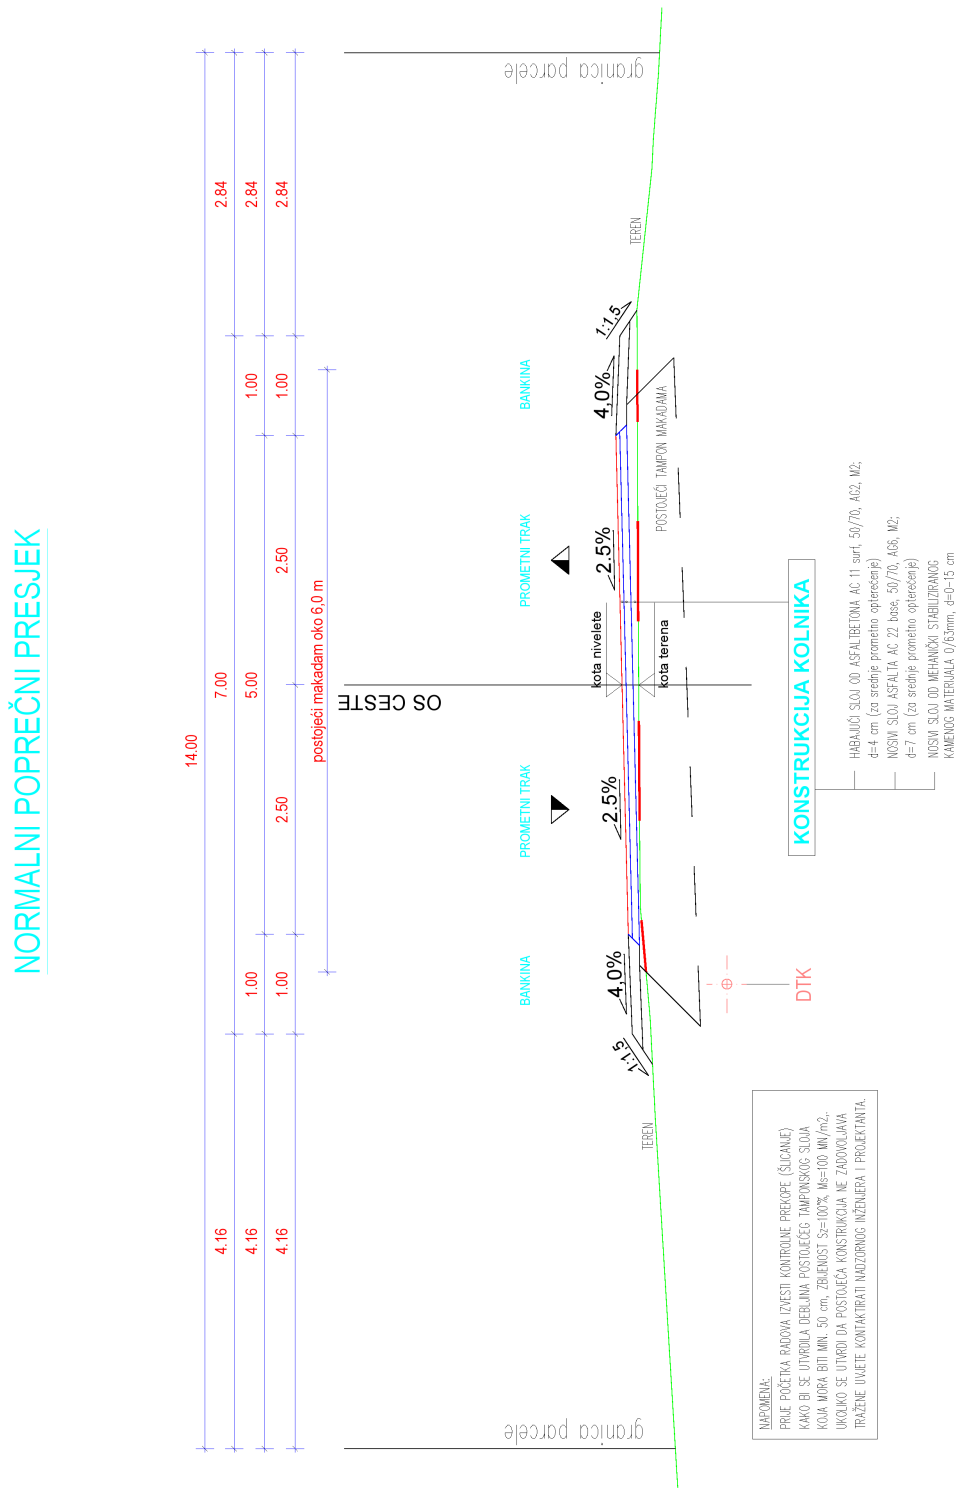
NORMALNI POPREČNI PRESJEK

14.00

4.16
7.00
2.84

4.16
1.00
5.00
1.00
2.84

4.16
1.00
2.50
2.50
1.00
2.84

postojeći makadam oko 6,0 m

OS CESTE

granica parcele

granica parcele

BANKINA
PROMETNI TRAK
PROMETNI TRAK
BANKINA

1:1,5
4,0%
2,5%
2,5%
4,0%
1:1,5

kota nivelete
kota terena

TEREN
TEREN

POSTOJEĆI TAMPON MAKADAMA

DTK

KONSTRUKCIJA KOLNIKA

HABAJUĆI SLOJ OD ASFALTBETONA AC 11 surf, 50/70, AG2, M2;
d=4 cm (za srednje prometno opterećenje)
NOSIVI SLOJ ASFALTA AC 22 base, 50/70, AG6, M2;
d=7 cm (za srednje prometno opterećenje)
NOSIVI SLOJ OD MEHANIČKI STABILIZIRANOG
KAMENOG MATERIJALA 0/63mm, d=0-15 cm

NAPOMENA:
PRIJE POČETKA RADOVA IZVESTI KONTROLNE PREKOPE (ŠLICANJE)
KAKO BI SE UTVRDILA DEBLJINA POSTOJEĆEG TAMPONSKOG SLOJA
KOJA MORA BITI MIN. 50 cm, ZBIJENOST Sz=100%, Ms=100 MN/m2.
UKOLIKO SE UTVRDI DA POSTOJEĆA KONSTRUKCIJA NE ZADOVOLJAVA
TRAŽENE UVJETE KONTAKTIRATI NADZORNOG INŽENJERA I PROJEKTANTA.